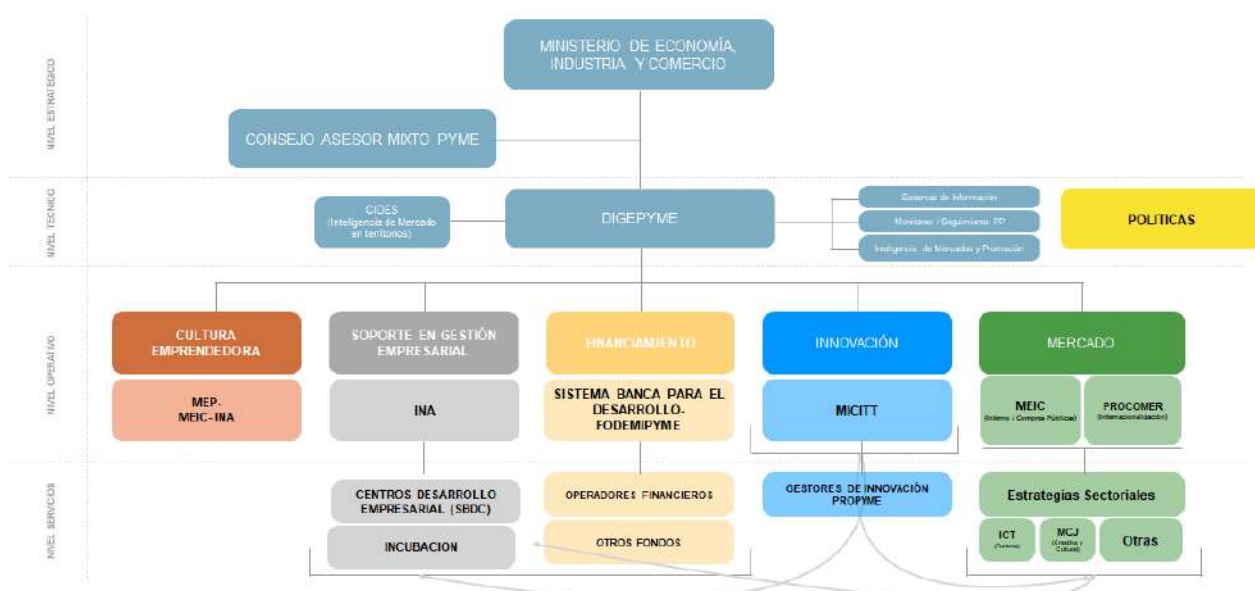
NIVEL ESTRATEGICO

MINISTERIO DE ECONOMÍA, INDUSTRIA Y COMERCIO

CONSEJO ASESOR MIXTO PYME

NIVEL TECNICO

CIDES (Inteligencia de Mercado en territorios)

DIGEPYME

Sistemas de Información

Monitoreo / Seguimiento PP

Inteligencia de Mercados y Promoción

POLITICAS

NIVEL OPERATIVO

CULTURA EMPRENDEDORA

SOPORTE EN GESTIÓN EMPRESARIAL

FINANCIAMIENTO

INNOVACIÓN

MERCADO

MEP-MEIC-INA

INA

SISTEMA BANCA PARA EL DESARROLLO-FODEMIPYME

MICITT

MEIC (Interno / Compras Públicas)

PROCOMER (Internacionalización)

NIVEL SERVICIOS

CENTROS DESARROLLO EMPRESARIAL (SBDC)

INCUBACION

OPERADORES FINANCIEROS

OTROS FONDOS

GESTORES DE INNOVACIÓN PROPYME

Estrategias Sectoriales

ICT (Turismo)

MCJ (Creativa / Cultural)

Otras